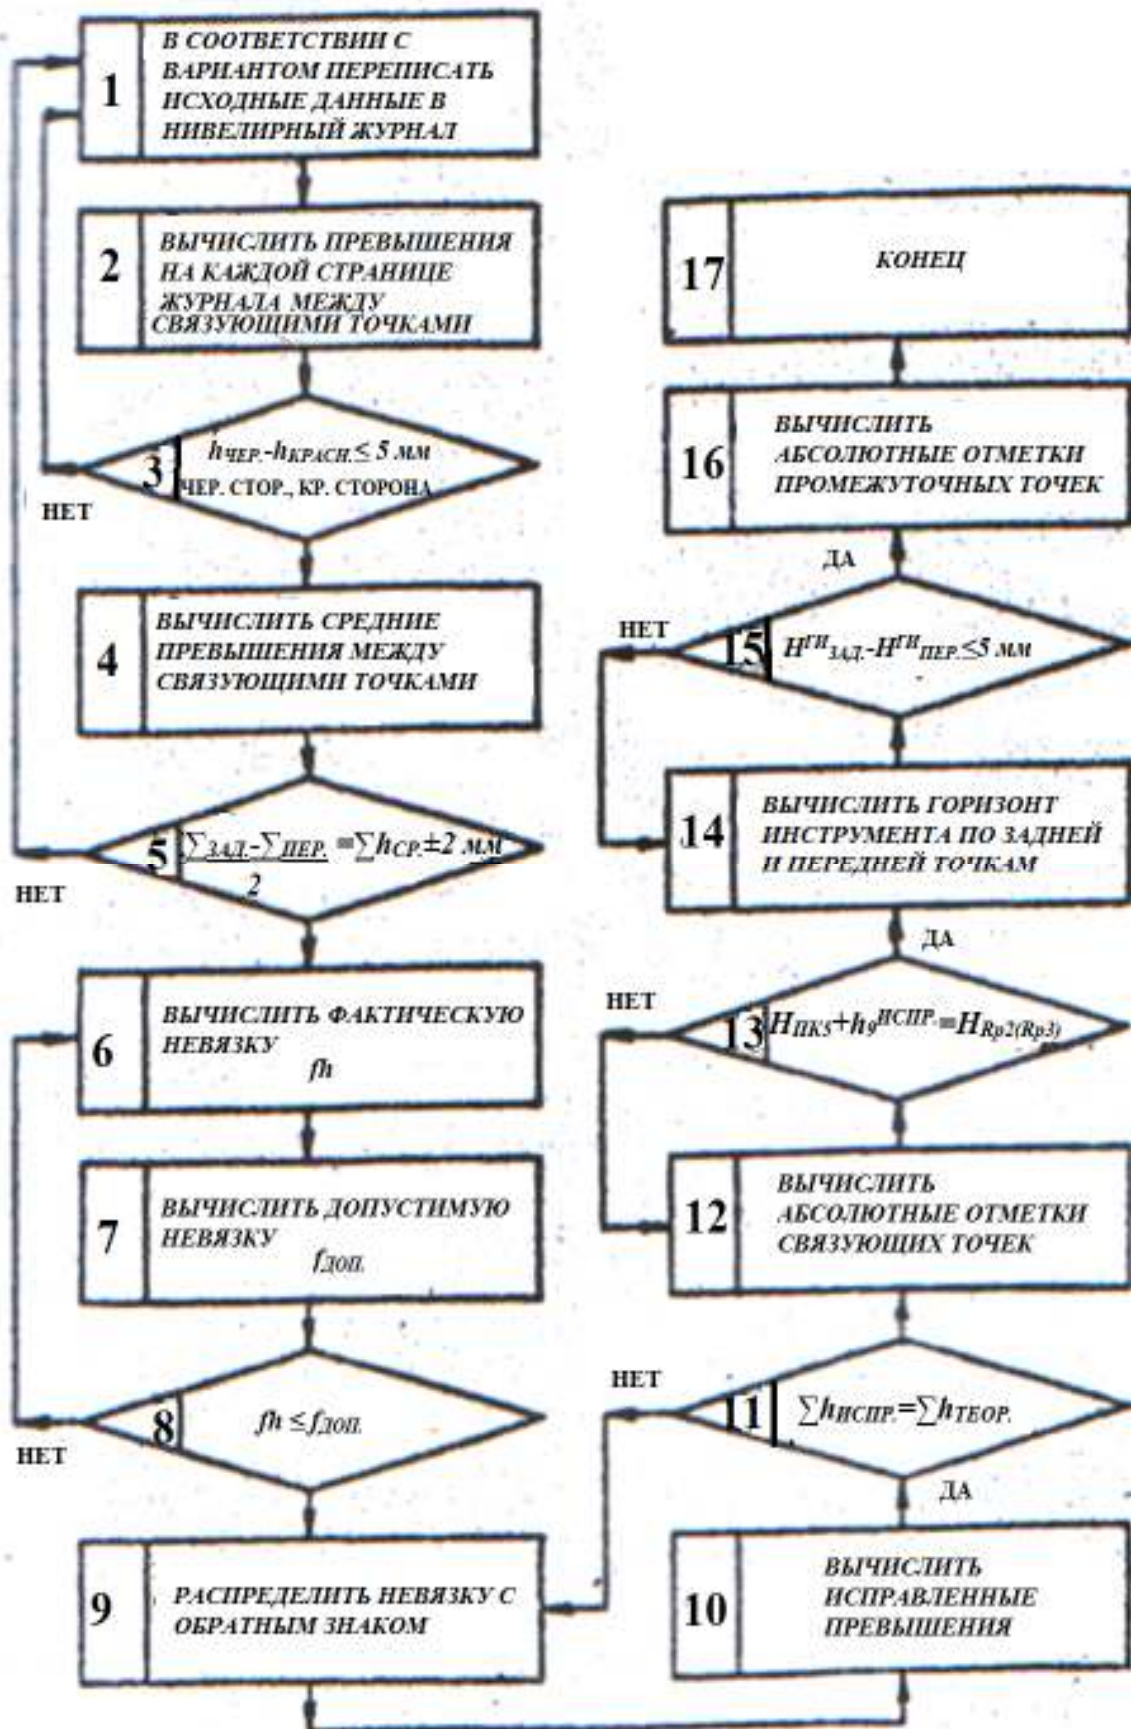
1 В СООТВЕТСТВИИ С ВАРИАНТОМ ПЕРЕПИСАТЬ ИСХОДНЫЕ ДАННЫЕ В НИВЕЛИРНЫЙ ЖУРНАЛ

2 ВЫЧИСЛИТЬ ПРЕВЫШЕНИЯ НА КАЖДОЙ СТРАНИЦЕ ЖУРНАЛА МЕЖДУ СВЯЗУЮЩИМИ ТОЧКАМИ

3 $h_{ЧЕР.}$-$h_{КРАСН.}$≤ 5 мм
ЧЕР. СТОР., КР. СТОРОНА

НЕТ

4 ВЫЧИСЛИТЬ СРЕДНИЕ ПРЕВЫШЕНИЯ МЕЖДУ СВЯЗУЮЩИМИ ТОЧКАМИ

5 $\frac{\sum ЗАД.-\sum ПЕР.}{2}=\sum h_{СР.}\pm 2$ мм

НЕТ

6 ВЫЧИСЛИТЬ ФАКТИЧЕСКУЮ НЕВЯЗКУ $f_h$

7 ВЫЧИСЛИТЬ ДОПУСТИМУЮ НЕВЯЗКУ $f_{ДОП.}$

8 $f_h \leq f_{ДОП.}$

НЕТ

9 РАСПРЕДЕЛИТЬ НЕВЯЗКУ С ОБРАТНЫМ ЗНАКОМ

17 КОНЕЦ

16 ВЫЧИСЛИТЬ АБСОЛЮТНЫЕ ОТМЕТКИ ПРОМЕЖУТОЧНЫХ ТОЧЕК

ДА

НЕТ

15 $H^{ГИ}_{ЗАД.}-H^{ГИ}_{ПЕР.}\leq 5$ мм

14 ВЫЧИСЛИТЬ ГОРИЗОНТ ИНСТРУМЕНТА ПО ЗАДНЕЙ И ПЕРЕДНЕЙ ТОЧКАМ

ДА

НЕТ

13 $H_{ПК5}+h_9^{ИСПР.}=H_{Rp2(Rp3)}$

12 ВЫЧИСЛИТЬ АБСОЛЮТНЫЕ ОТМЕТКИ СВЯЗУЮЩИХ ТОЧЕК

НЕТ

11 $\sum h_{ИСПР.}=\sum h_{ТЕОР.}$

ДА

10 ВЫЧИСЛИТЬ ИСПРАВЛЕННЫЕ ПРЕВЫШЕНИЯ